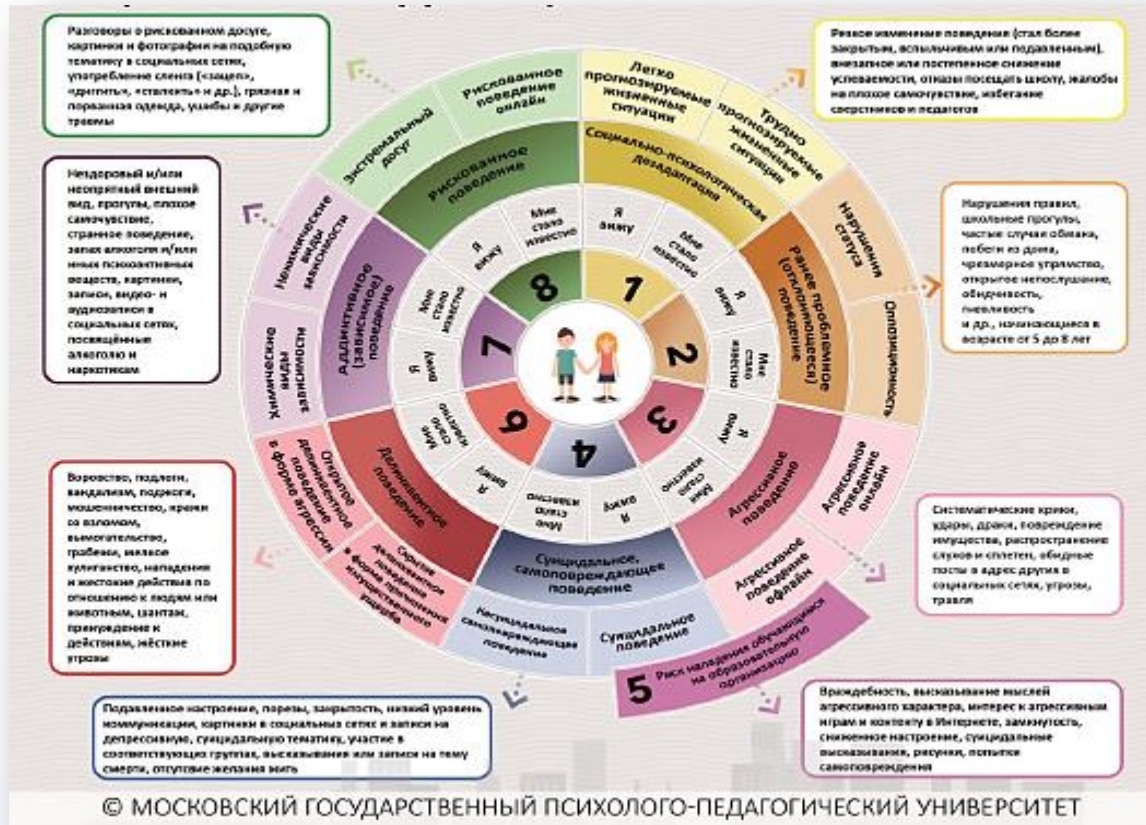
Разговоры о рискованном досуге, картинки и фотографии на подобную тематику в социальных сетях, употребление сленга («зацеп», «диггеры», «сталкеры» и др.), грязная и порванная одежда, ушибы и другие травмы

Резкое изменение поведения (стал более закрытым, вспыльчивым или подавленным), внезапное или постепенное снижение успеваемости, отказ посещать школу, жалобы на плохое самочувствие, избегание сверстников и педагогов

Нездоровый и/или неопрятный внешний вид, прогулы, плохое самочувствие, странное поведение, запах алкоголя и/или иных психоактивных веществ, картинки, записи, видео- и аудиозаписи в социальных сетях, посвящённые алкоголю и наркотикам

Нарушения правил, школьные прогулы, частые случаи обмана, побеги из дома, чрезмерное упрямство, открытое непослушание, обидчивость, гневливость и др., начинающиеся в возрасте от 5 до 8 лет

Воровство, подлоги, вандализм, поджоги, мошенничество, кражи со взломом, вымогательство, грабежи, мелкое хулиганство, нападения и жестокие действия по отношению к людям или животным, шантаж, принуждение к действиям, жёсткие угрозы

Систематические крики, удары, драки, повреждение имущества, распространение слухов и сплетен, обидные посты в адрес других в социальных сетях, угрозы, травля

Подавленное настроение, порезы, закрытость, низкий уровень коммуникации, картинки в социальных сетях и записи на депрессивную, суицидальную тематику, участие в соответствующих группах, высказывания или записи на тему смерти, отсутсвие желания жить

Враждебность, высказывание мыслей агрессивного характера, интерес к агрессивным играм и контенту в Интернете, замкнутость, сниженное настроение, суицидальные высказывания, рисунки, попытки самоповреждения

Экстремальный досуг
Рискованное поведение онлайн
Рискованное поведение
Легко прогнозируемые жизненные ситуации
Трудно прогнозируемые жизненные ситуации
Социально-психологическая дезадаптация
Нарушения статуса
Оппозиционность
Ранее проблемное (отклоняющееся) поведение
Нехимические виды зависимости
Химические виды зависимости
Аддиктивное (зависимое) поведение
Открытое делинквентное поведение в форме агрессии
Скрытое делинквентное поведение в форме деструктивных имущественных ущербов
Делинквентное поведение
Агрессивное поведение
Агрессивное поведение онлайн
Агрессивное поведение офлайн
Суицидальное, самоповреждающее поведение
Несуицидальное самоповреждающее поведение
Суицидальное поведение
5 Риск нападения обучающихся на образовательные организации

Я вижу
Мне стало известно
1 2 3 4 6 7 8

© МОСКОВСКИЙ ГОСУДАРСТВЕННЫЙ ПСИХОЛОГО-ПЕДАГОГИЧЕСКИЙ УНИВЕРСИТЕТ